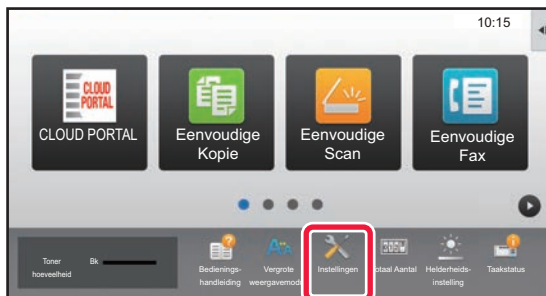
10:15

CLOUD PORTAL

CLOUD PORTAL

Eenvoudige Kopie

Eenvoudige Scan

Eenvoudige Fax

Toner hoeveelheid

Bk

Bedienings-handleiding

Vergrote weergavemodi

Instellingen

Totaal Aantal

Helderheids-instelling

Taakstatus